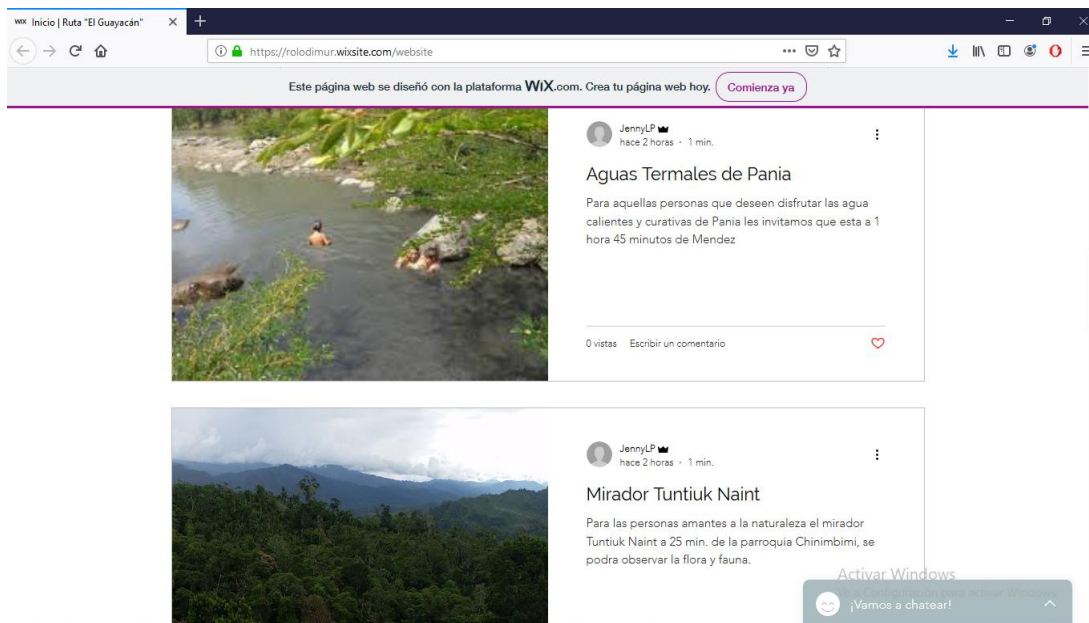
WIX Inicio | Ruta "El Guayacán" ×

https://rolodimur.wixsite.com/website

Este página web se diseñó con la plataforma WIX.com. Crea tu página web hoy. Comienza ya

JennyLP
hace 2 horas · 1 min.

Aguas Termales de Pania

Para aquellas personas que deseen disfrutar las agua calientes y curativas de Pania les invitamos que esta a 1 hora 45 minutos de Mendez

0 vistas Escribir un comentario

JennyLP
hace 2 horas · 1 min.

Mirador Tuntiuk Naint

Para las personas amantes a la naturaleza el mirador Tuntiuk Naint a 25 min. de la parroquia Chinimbimi, se podra observar la flora y fauna.

Activar Windows
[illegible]

¡Vamos a chatear!